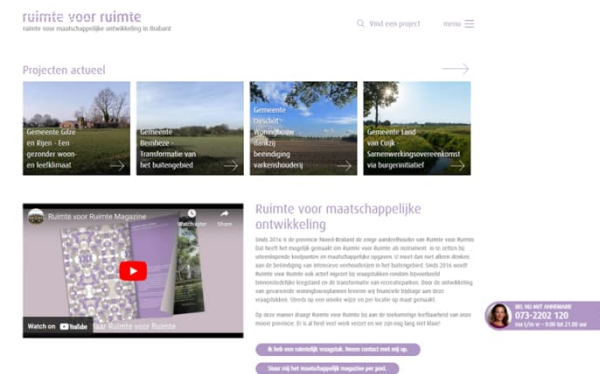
ruimte voor ruimte
ruimte voor maatschappelijke ontwikkeling in Brabant

Vind een project

menu

Projecten actueel

Gemeente Gilze en Rijen - Een gezonder woon- en leefklimaat

Gemeente Bernheze - Transformatie van het buitengebied

Gemeente Oirschot Woningbouw dankzij beëindiging varkenshouderij

Gemeente Land van Cuijk - Samenwerkingsovereenkomst via burgerinitiatief

Ruimte voor Ruimte Magazine

Watch later

Share

Watch on YouTube

Ruimte voor maatschappelijke ontwikkeling

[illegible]

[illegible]

Ik heb een ruimtelijk vraagstuk. Neem contact met mij op.

Stuur mij het maatschappelijk magazine per post.

BEL NU MET ANNEMARIE
073-2202 120
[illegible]